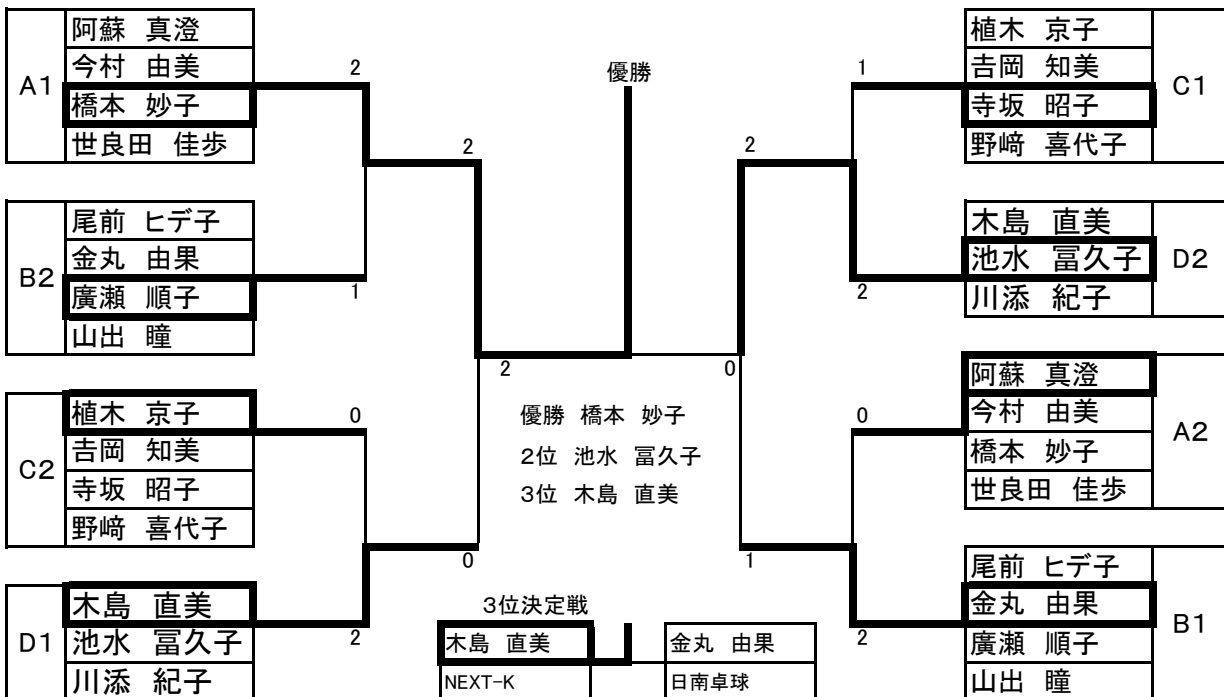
A1
阿蘇 真澄
今村 由美
橋本 妙子
世良田 佳歩

B2
尾前 ヒデ子
金丸 由果
廣瀬 順子
山出 瞳

C2
植木 京子
吉岡 知美
寺坂 昭子
野﨑 喜代子

D1
木島 直美
池水 冨久子
川添 紀子

2
1
0
2
2
0
2

優勝

優勝 橋本 妙子
2位 池水 冨久子
3位 木島 直美

3位決定戦

| 木島 直美 | | 金丸 由果 |
|---|---|---|
| NEXT-K | | 日南卓球 |

1
2
2
0
0
1
2

C1
植木 京子
吉岡 知美
寺坂 昭子
野﨑 喜代子

D2
木島 直美
池水 冨久子
川添 紀子

A2
阿蘇 真澄
今村 由美
橋本 妙子
世良田 佳歩

B1
尾前 ヒデ子
金丸 由果
廣瀬 順子
山出 瞳